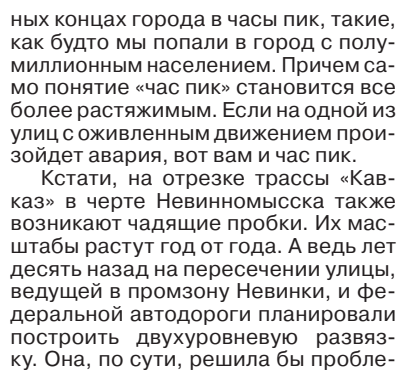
ных концах города в часы пик, такие, как будто мы попали в город с полумиллионным населением. Причем само понятие «час пик» становится все более растяжимым. Если на одной из улиц с оживленным движением произойдет авария, вот вам и час пик.

Кстати, на отрезке трассы «Кавказ» в черте Невинномысска также возникают чадящие пробки. Их масштабы растут год от года. А ведь лет десять назад на пересечении улицы, ведущей в промзону Невинки, и федеральной автодороги планировали построить двухуровневую развязку. Она, по сути, решила бы пробле-